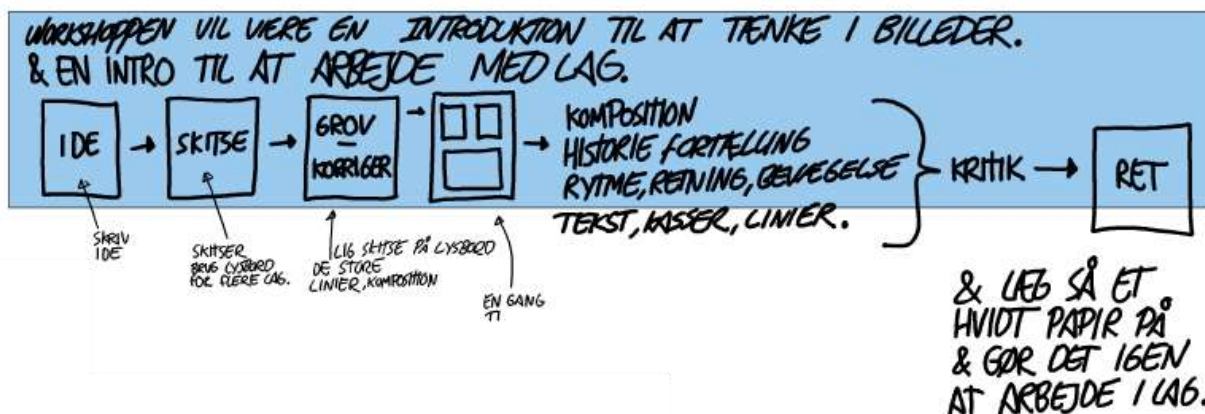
WORKSHOPPEN VIL VÆRE EN INTRODUKTION TIL AT TÆNKE I BILLEDER.
& EN INTRO TIL AT ARBEJDE MED LAG.

IDE → SKITSE → GROV — KORRIGER → → KOMPOSITION HISTORIE FORTÆLLING RYTME, RETNING, BEVÆGELSE TEKST, KASSER, LINIER. KRITIK → RET

SKRIV IDE

SKITSER BRUG LYSBORD FOR FLERE LAG.

LÆG SKITSE PÅ LYSBORD DE STORE LINIER, KOMPOSITION

EN GANG TI

& LÆG SÅ ET HVIDT PAPIR PÅ & GØR DET IGEN AT ARBEJDE I LAG.